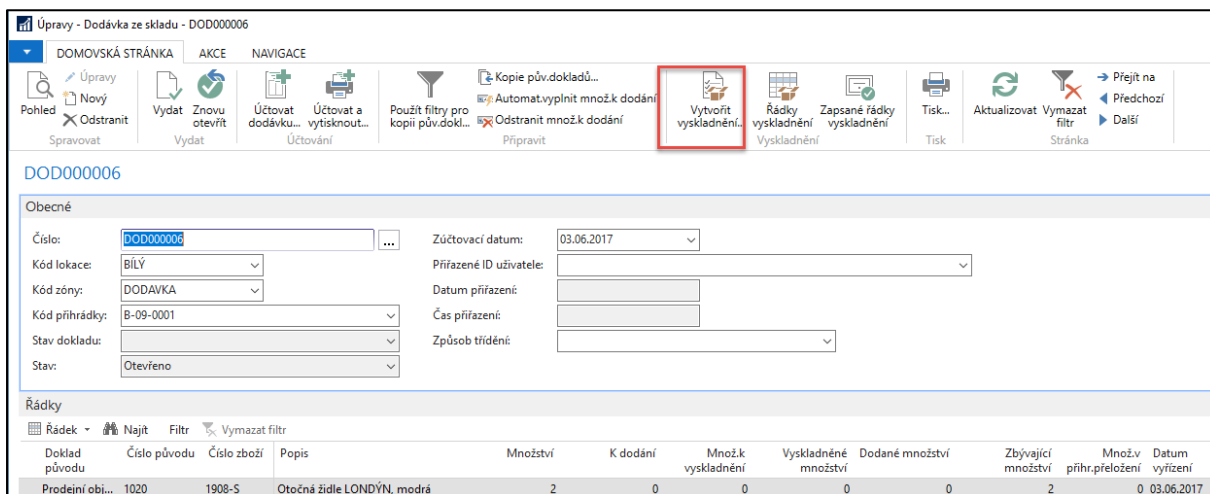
Úpravy - Dodávka ze skladu - DOD000006

DOMOVSKÁ STRÁNKA AKCE NAVIGACE

Pohled
Úpravy
Nový
Odstranit
Spravovat

Vydat
Znovu otevřít
Vydat

Účtovat dodávku...
Účtovat a vytisknout...
Účtování

Použít filtry pro kopii pův.dokl...
Kopie pův.dokladů...
Automat.vyplnit množ.k dodání
Odstranit množ.k dodání
Připravit

Vytvořit vyskladnění...
Řádky vyskladnění
Zapsané řádky vyskladnění
Vyskladnění

Tisk...
Tisk

Aktualizovat
Vymazat filtr
Přejít na
Předchozí
Další
Stránka

DOD000006

Obecné

Číslo: DOD000006
Kód lokace: BÍLÝ
Kód zóny: DODAVKA
Kód přihrádky: B-09-0001
Stav dokladu:
Stav: Otevřeno

Zúčtovací datum: 03.06.2017
Přiřazené ID uživatele:
Datum přiřazení:
Čas přiřazení:
Způsob třídění:

Řádky

Řádek Najít Filtr Vymazat filtr

| Doklad původu | Číslo původu | Číslo zboží | Popis | Množství | K dodání | Množ.k vyskladnění | Vyskladněné množství | Dodané množství | Zbývající množství | Množ.v přihr.přeložení | Datum vyřízení |
|---|---|---|---|---|---|---|---|---|---|---|---|
| Prodejní obj... | 1020 | 1908-S | Otočná židle LONDÝN, modrá | 2 | 0 | 0 | 0 | 0 | 2 | 0 | 03.06.2017 |